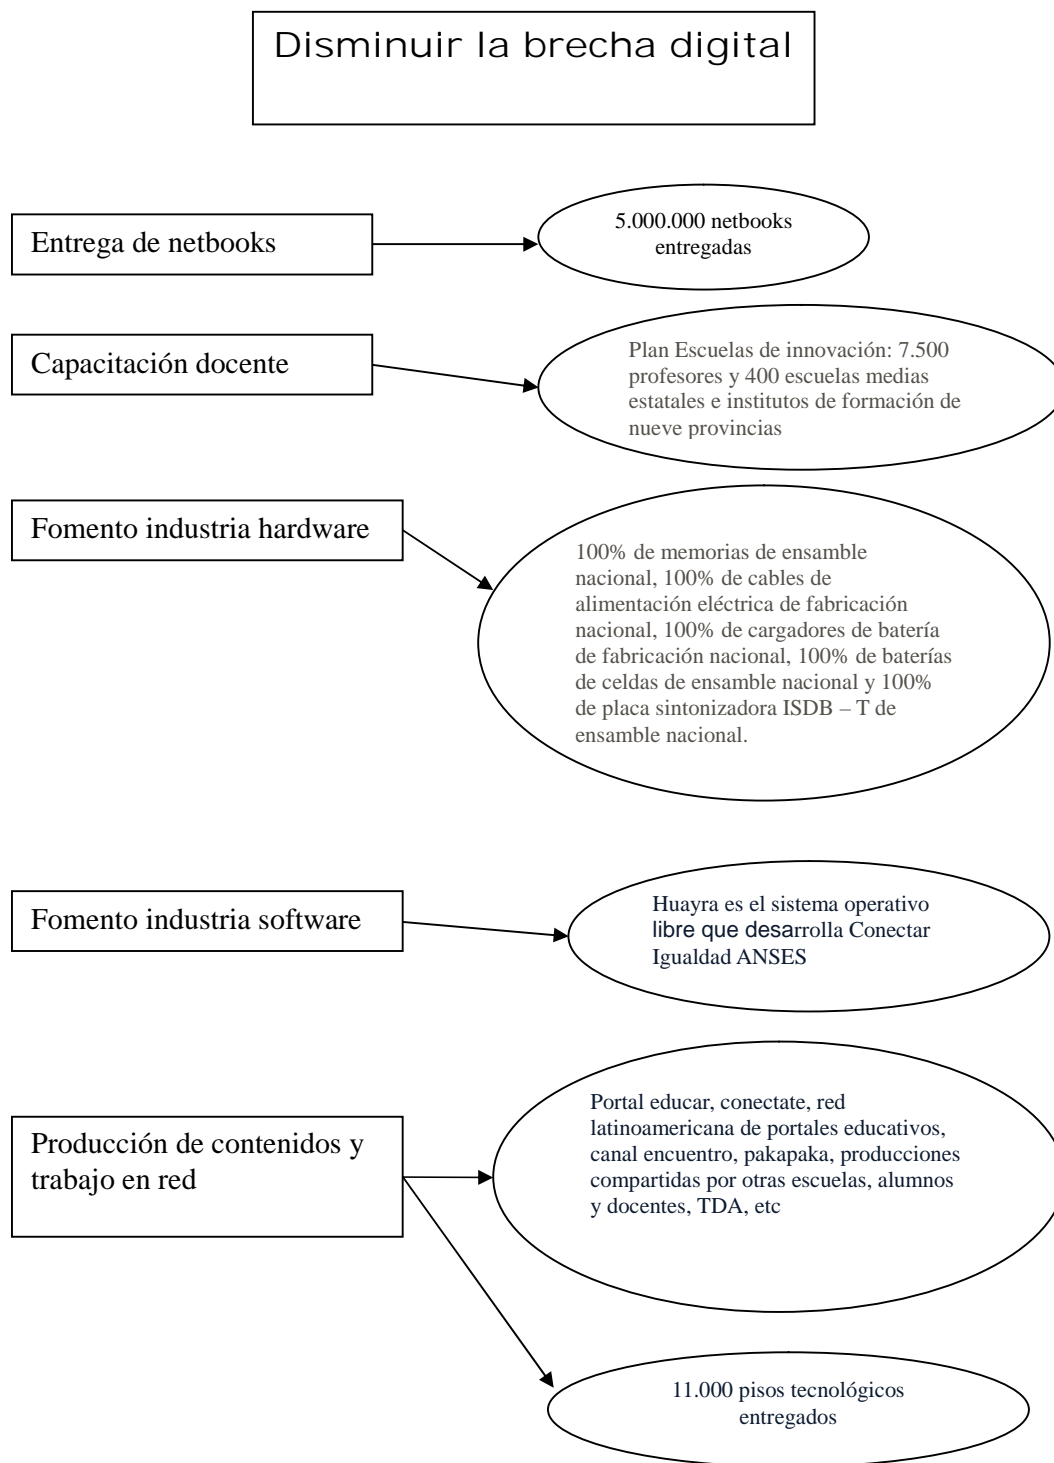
Disminuir la brecha digital

Entrega de netbooks

5.000.000 netbooks entregadas

Capacitación docente

Plan Escuelas de innovación: 7.500 profesores y 400 escuelas medias estatales e institutos de formación de nueve provincias

Fomento industria hardware

100% de memorias de ensamble nacional, 100% de cables de alimentación eléctrica de fabricación nacional, 100% de cargadores de batería de fabricación nacional, 100% de baterías de celdas de ensamble nacional y 100% de placa sintonizadora ISDB – T de ensamble nacional.

Fomento industria software

Huayra es el sistema operativo libre que desarrolla Conectar Igualdad ANSES

Producción de contenidos y trabajo en red

Portal educar, conectate, red latinoamericana de portales educativos, canal encuentro, pakapaka, producciones compartidas por otras escuelas, alumnos y docentes, TDA, etc

11.000 pisos tecnológicos entregados